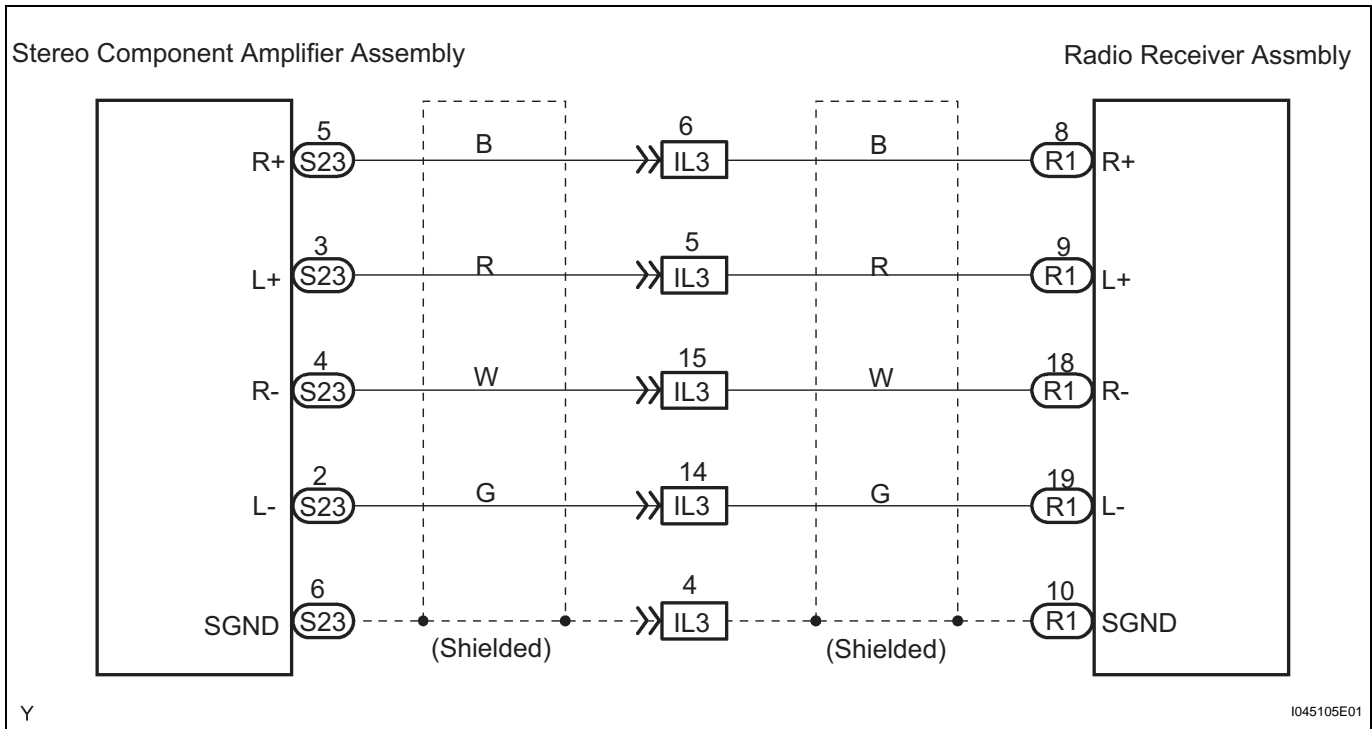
Stereo Component Amplifier Assembly

Radio Receiver Assmbly

R+ 5 S23 B 6 IL3 B 8 R1 R+

L+ 3 S23 R 5 IL3 R 9 R1 L+

R- 4 S23 W 15 IL3 W 18 R1 R-

L- 2 S23 G 14 IL3 G 19 R1 L-

SGND 6 S23 4 IL3 10 R1 SGND

(Shielded)

(Shielded)

Y

I045105E01